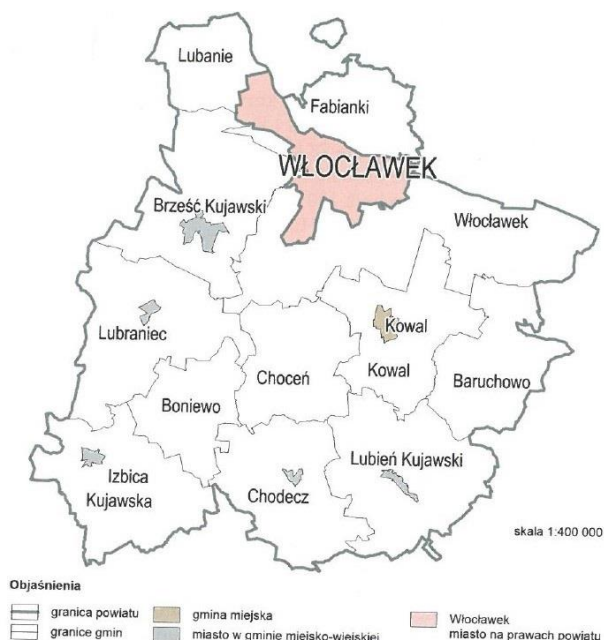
Lubanie

Fabianki

WŁOCŁAWEK

Brześć Kujawski

Włocławek

Kowal

Lubraniec

Kowal

Choceń

Baruchowo

Boniewo

Lubień Kujawski

Izbica Kujawska

Chodecz

skala 1:400 000

Objaśnienia

granica powiatu

granice gmin

gmina miejska

miasto w gminie miejsko-wiejskiej

Włocławek
miasto na prawach powiatu